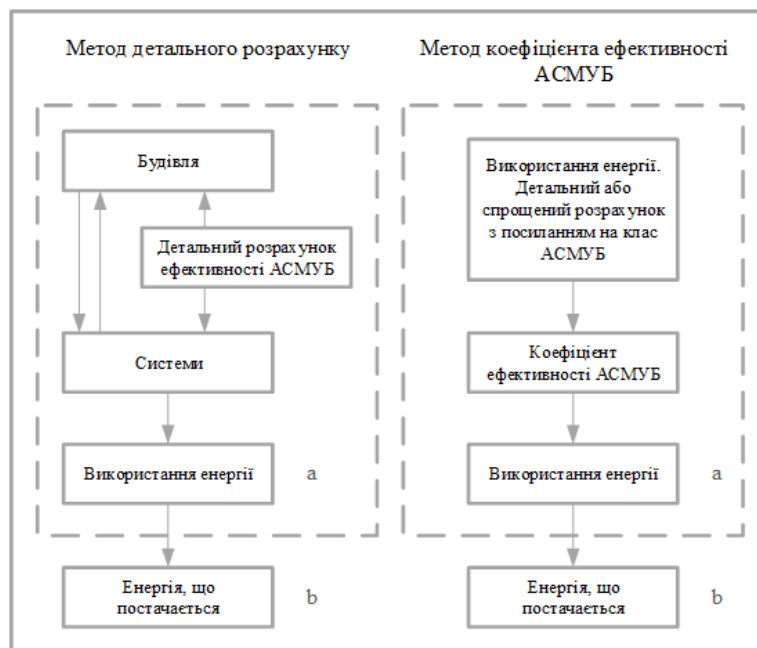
Метод детального розрахунку

Будівля

Детальний розрахунок ефективності АСМУБ

Системи

Використання енергії

a

Енергія, що постачається

b

Метод коефіцієнта ефективності АСМУБ

Використання енергії. Детальний або спрощений розрахунок з посиланням на клас АСМУБ

Коефіцієнт ефективності АСМУБ

Використання енергії

a

Енергія, що постачається

b